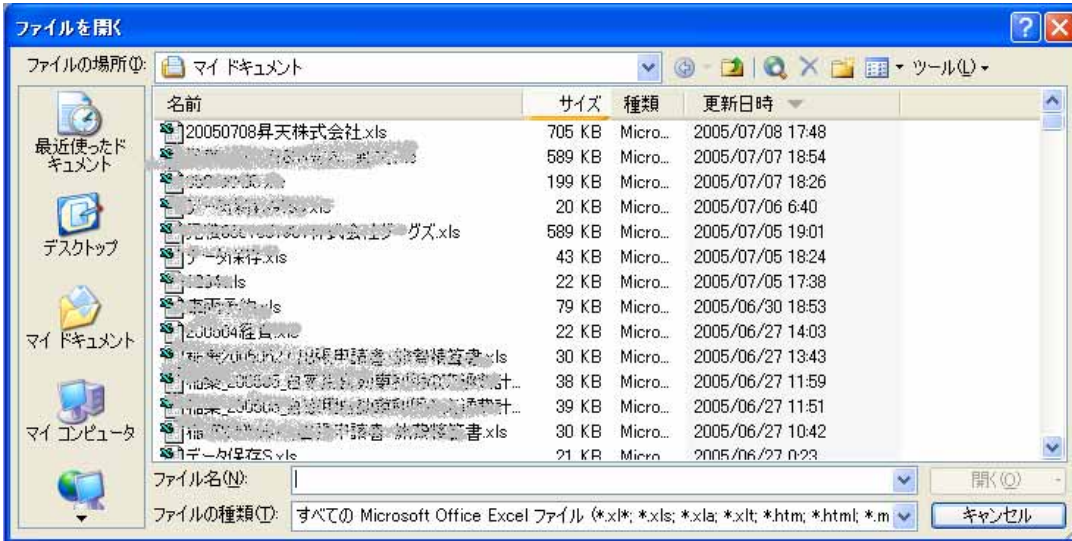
ファイルを開く

ファイルの場所(I): マイ ドキュメント

ツール(L)

最近使ったドキュメント

デスクトップ

マイ ドキュメント

マイ コンピュータ

| 名前 | サイズ | 種類 | 更新日時 |
|---|---|---|---|
| 20050708昇天株式会社.xls | 705 KB | Micro... | 2005/07/08 17:48 |
| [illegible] | 589 KB | Micro... | 2005/07/07 18:54 |
| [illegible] | 199 KB | Micro... | 2005/07/07 18:26 |
| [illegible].xls | 20 KB | Micro... | 2005/07/06 6:40 |
| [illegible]会社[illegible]グズ.xls | 589 KB | Micro... | 2005/07/05 19:01 |
| データ保存.xls | 43 KB | Micro... | 2005/07/05 18:24 |
| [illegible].xls | 22 KB | Micro... | 2005/07/05 17:38 |
| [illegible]予約.xls | 79 KB | Micro... | 2005/06/30 18:53 |
| 200504経費.xls | 22 KB | Micro... | 2005/06/27 14:03 |
| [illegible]申請書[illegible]書.xls | 30 KB | Micro... | 2005/06/27 13:43 |
| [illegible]計... | 38 KB | Micro... | 2005/06/27 11:59 |
| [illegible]計... | 39 KB | Micro... | 2005/06/27 11:51 |
| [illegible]申請書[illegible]書.xls | 30 KB | Micro... | 2005/06/27 10:42 |
| データ保存S.xls | 21 KB | Micro... | 2005/06/27 0:23 |

ファイル名(N):

開く(O)

ファイルの種類(T): すべての Microsoft Office Excel ファイル (*.xl*; *.xls; *.xla; *.xlt; *.htm; *.html; *.m

キャンセル